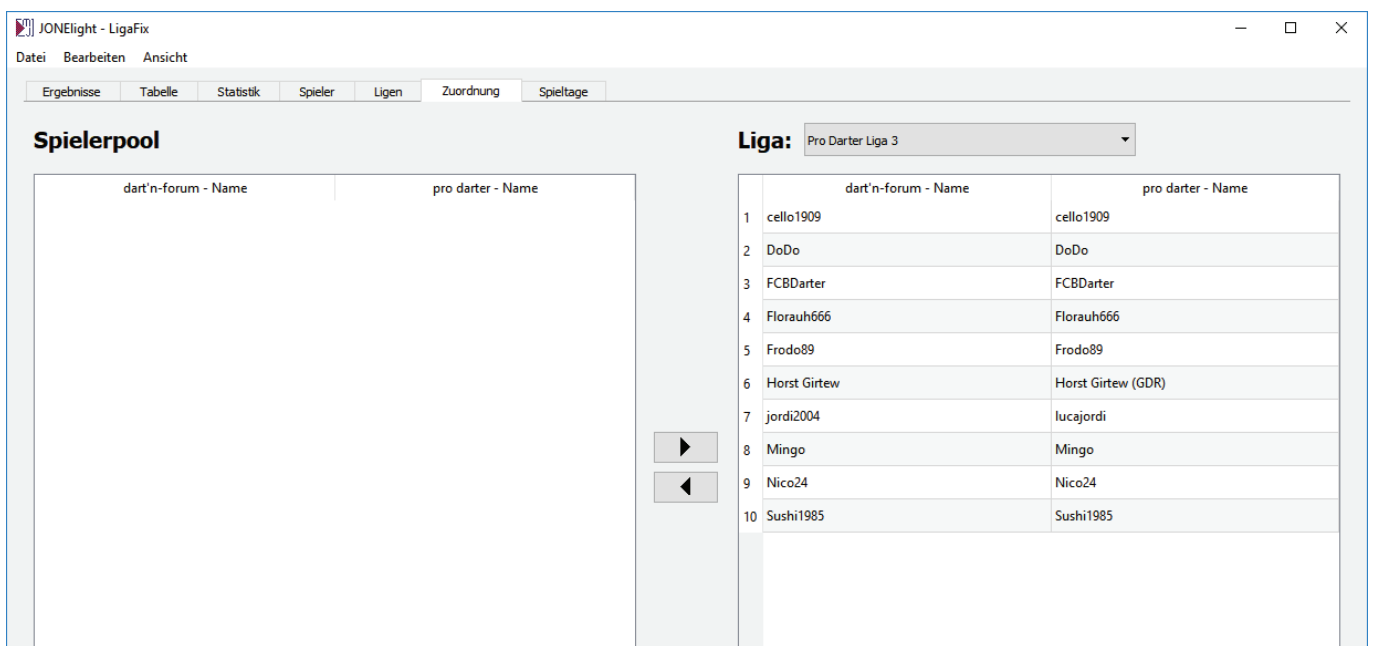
JONElight - LigaFix

Datei Bearbeiten Ansicht

Ergebnisse Tabelle Statistik Spieler Ligen Zuordnung Spieltage

Spielerpool

| dart'n-forum - Name | pro darter - Name |
|---|---|

Liga: Pro Darter Liga 3

| | dart'n-forum - Name | pro darter - Name |
|---|---|---|
| 1 | cello1909 | cello1909 |
| 2 | DoDo | DoDo |
| 3 | FCBDarter | FCBDarter |
| 4 | Florauh666 | Florauh666 |
| 5 | Frodo89 | Frodo89 |
| 6 | Horst Girtew | Horst Girtew (GDR) |
| 7 | jordi2004 | lucajordi |
| 8 | Mingo | Mingo |
| 9 | Nico24 | Nico24 |
| 10 | Sushi1985 | Sushi1985 |